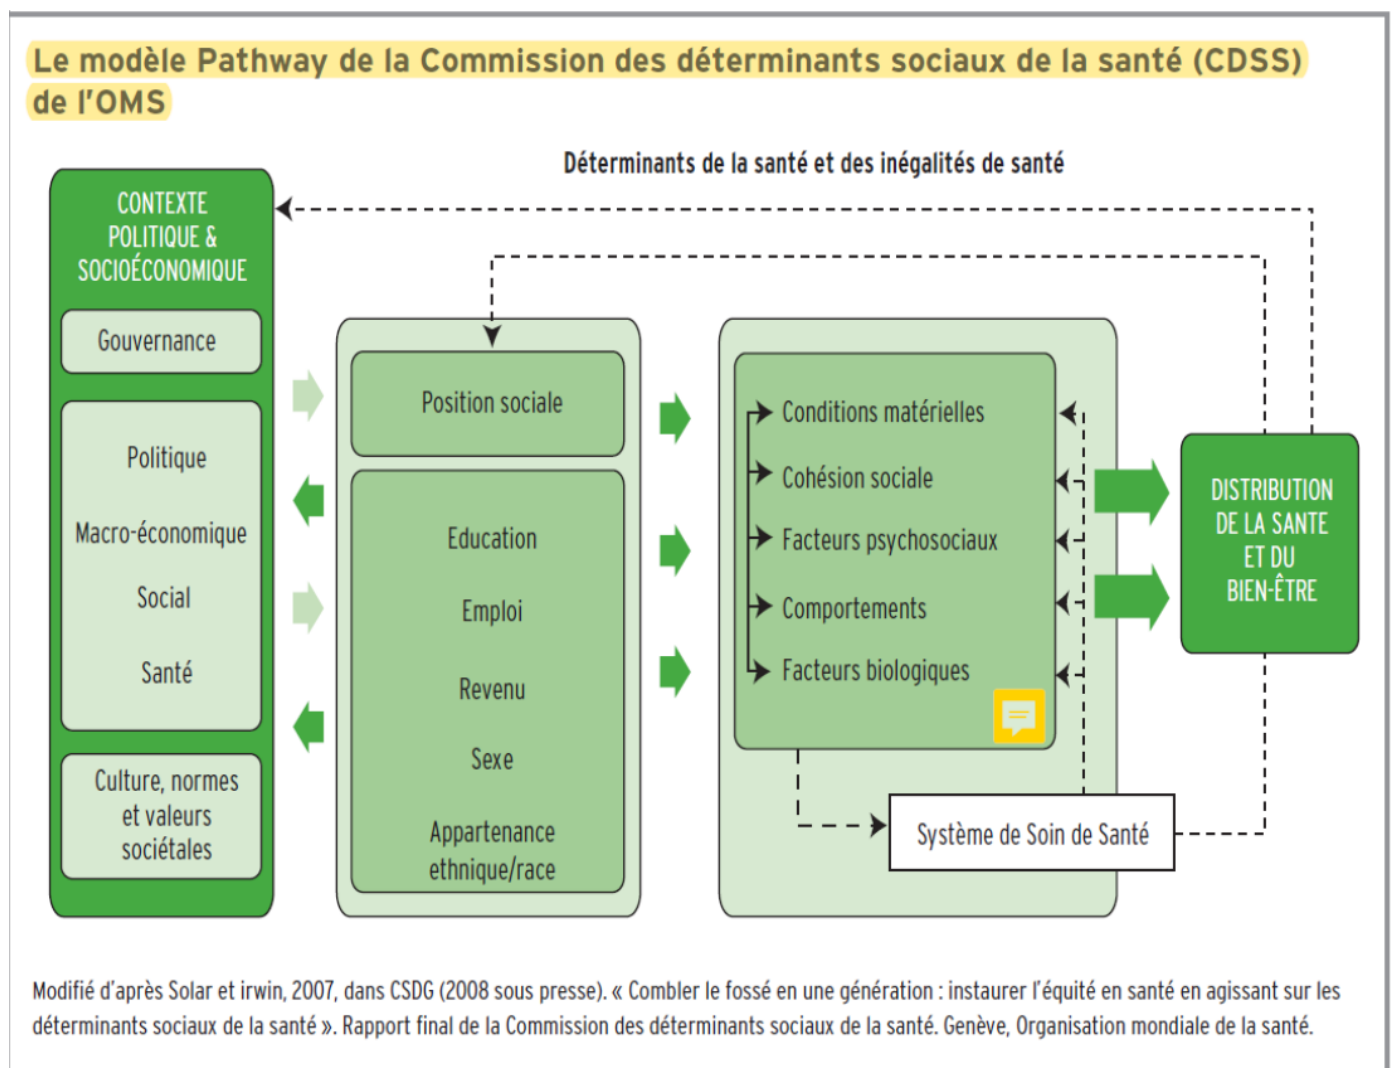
Le modèle Pathway de la Commission des déterminants sociaux de la santé (CDSS) de l'OMS

Déterminants de la santé et des inégalités de santé

CONTEXTE POLITIQUE & SOCIOÉCONOMIQUE

Gouvernance

Politique

Macro-économique

Social

Santé

Culture, normes et valeurs sociétales

Position sociale

Education

Emploi

Revenu

Sexe

Appartenance ethnique/race

Conditions matérielles

Cohésion sociale

Facteurs psychosociaux

Comportements

Facteurs biologiques

Système de Soin de Santé

DISTRIBUTION DE LA SANTE ET DU BIEN-ÊTRE

Modifié d'après Solar et irwin, 2007, dans CSDG (2008 sous presse). « Combler le fossé en une génération : instaurer l'équité en santé en agissant sur les déterminants sociaux de la santé ». Rapport final de la Commission des déterminants sociaux de la santé. Genève, Organisation mondiale de la santé.